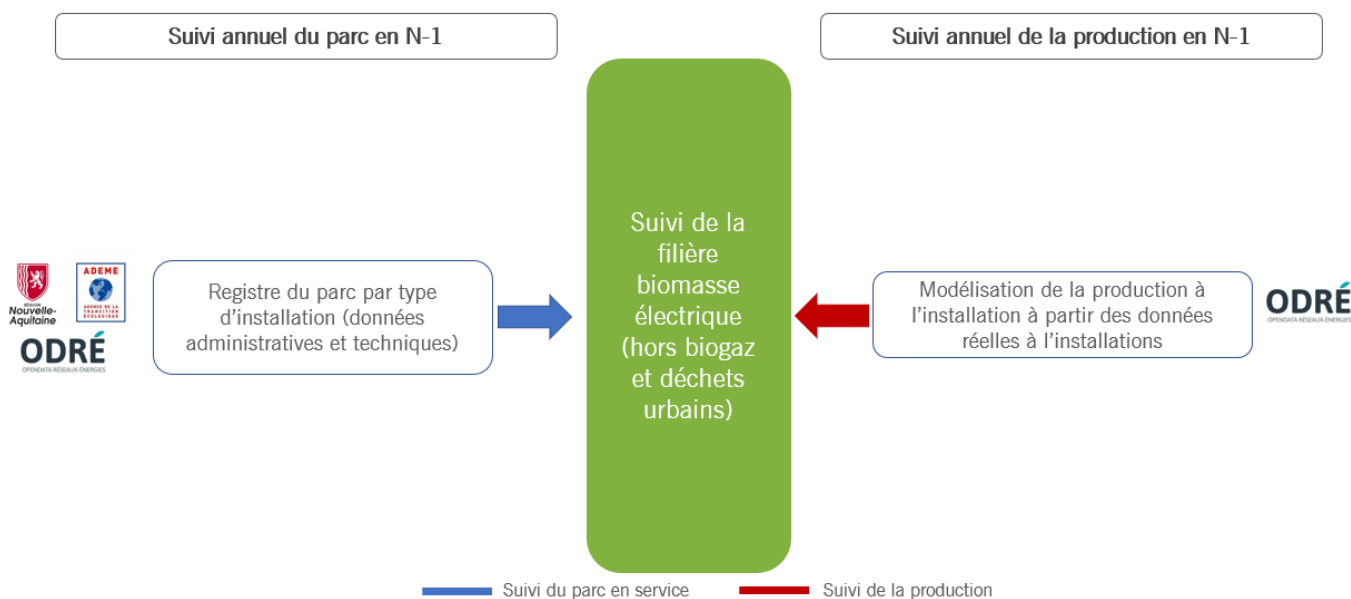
Suivi annuel du parc en N-1

Suivi annuel de la production en N-1

RÉGION Nouvelle-Aquitaine

ADEME
AGENCE DE LA TRANSITION ÉCOLOGIQUE

ODRÉ
OPENDATA RÉSEAUX-ÉNERGIES

Registre du parc par type d'installation (données administratives et techniques)

Suivi de la filière biomasse électrique (hors biogaz et déchets urbains)

Modélisation de la production à l'installation à partir des données réelles à l'installations

ODRÉ
OPENDATA RÉSEAUX-ÉNERGIES

Suivi du parc en service

Suivi de la production